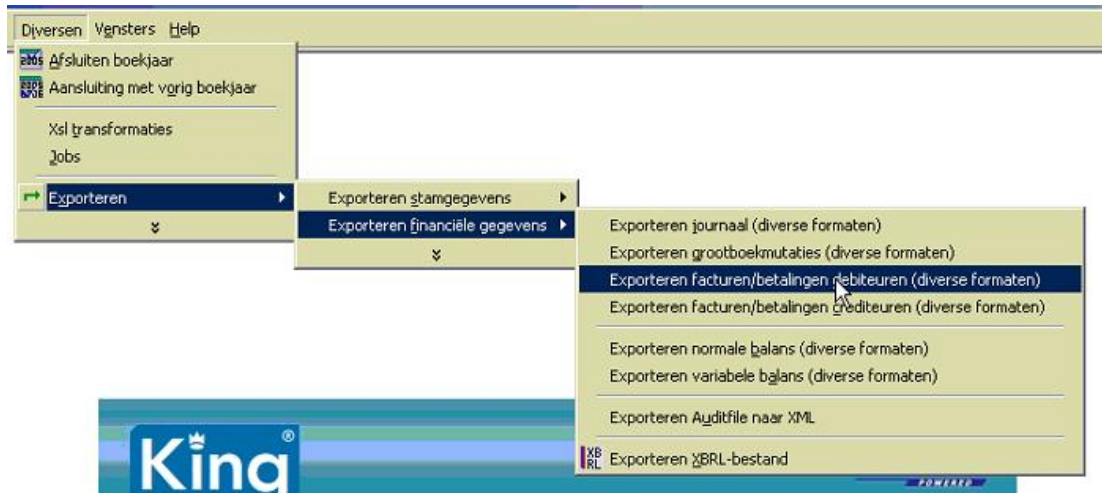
Diversen Vensters Help

Afsluiten boekjaar
Aansluiting met vorig boekjaar
Xsl transformaties
Jobs
Exporteren

Exporteren stamgegevens
Exporteren financiële gegevens

Exporteren journaal (diverse formaten)
Exporteren grootboekmutaties (diverse formaten)
Exporteren facturen/betalingen debiteuren (diverse formaten)
Exporteren facturen/betalingen crediteuren (diverse formaten)
Exporteren normale balans (diverse formaten)
Exporteren variabele balans (diverse formaten)
Exporteren Auditfile naar XML
Exporteren XBRL-bestand

King®
POWERED